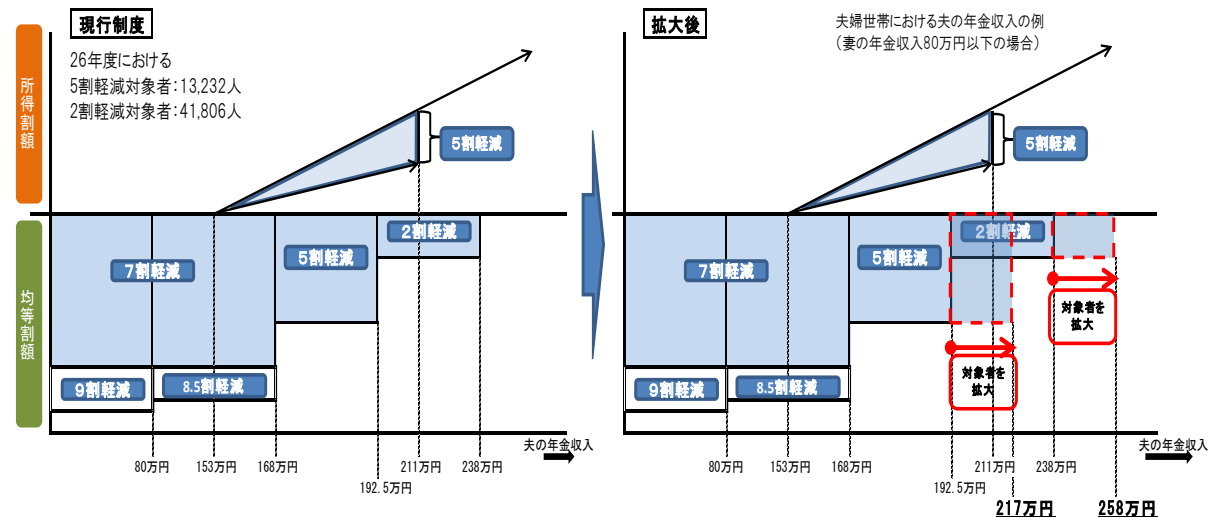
現行制度

26年度における
5割軽減対象者：13,232人
2割軽減対象者：41,806人

所得割額

均等割額

5割軽減

7割軽減

5割軽減

2割軽減

9割軽減

8.5割軽減

夫の年金収入

80万円
153万円
168万円
192.5万円
211万円
238万円

拡大後

夫婦世帯における夫の年金収入の例
（妻の年金収入80万円以下の場合）

5割軽減

7割軽減

5割軽減

2割軽減

9割軽減

8.5割軽減

対象者を拡大

対象者を拡大

夫の年金収入

80万円
153万円
168万円
192.5万円
211万円
238万円
217万円
258万円